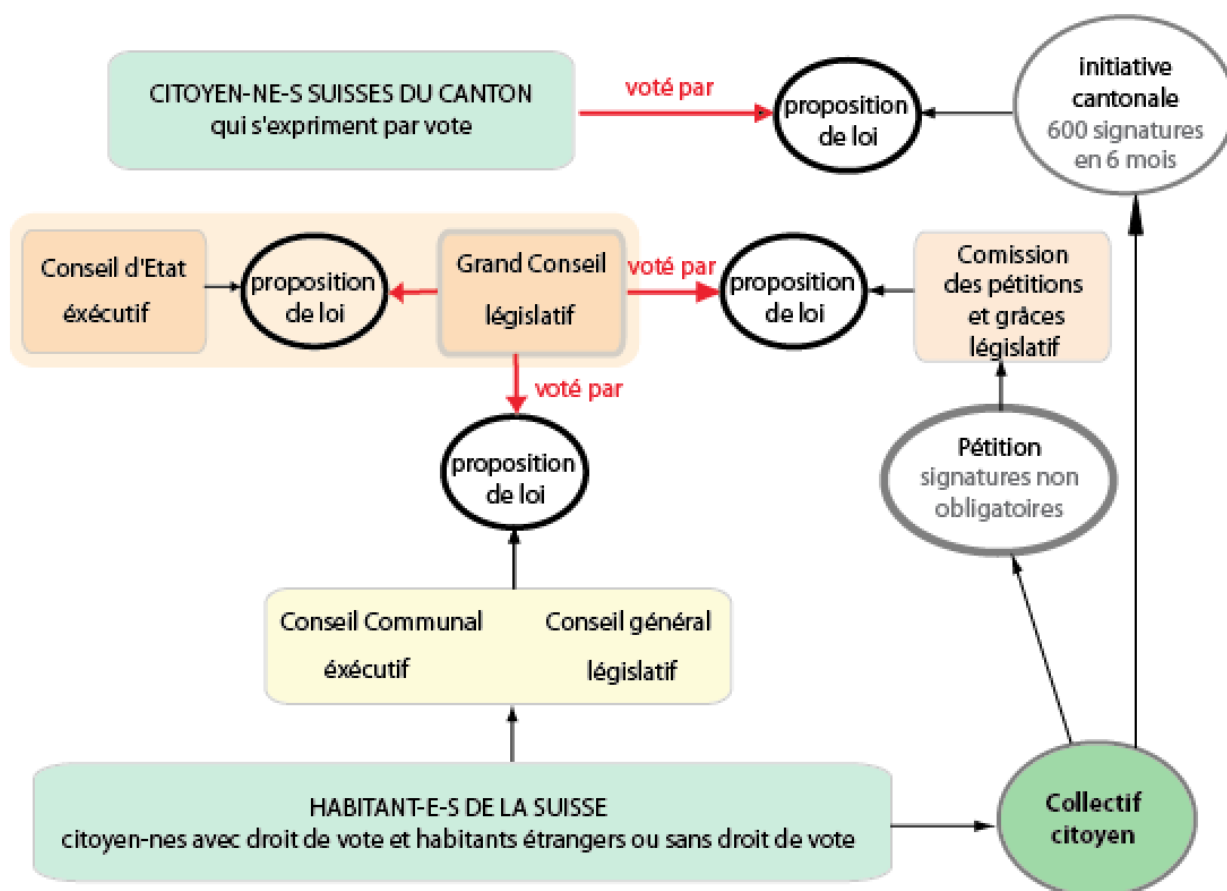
CITOYEN-NE-S SUISSES DU CANTON
qui s'expriment par vote

voté par

proposition de loi

initiative cantonale
600 signatures en 6 mois

Conseil d'Etat
éxécutif

proposition de loi

Grand Conseil
législatif

voté par

proposition de loi

Comission des pétitions et grâces
législatif

voté par

proposition de loi

Pétition
signatures non obligatoires

Conseil Communal
éxécutif

Conseil général
législatif

HABITANT-E-S DE LA SUISSE
citoyen-nes avec droit de vote et habitants étrangers ou sans droit de vote

Collectif citoyen